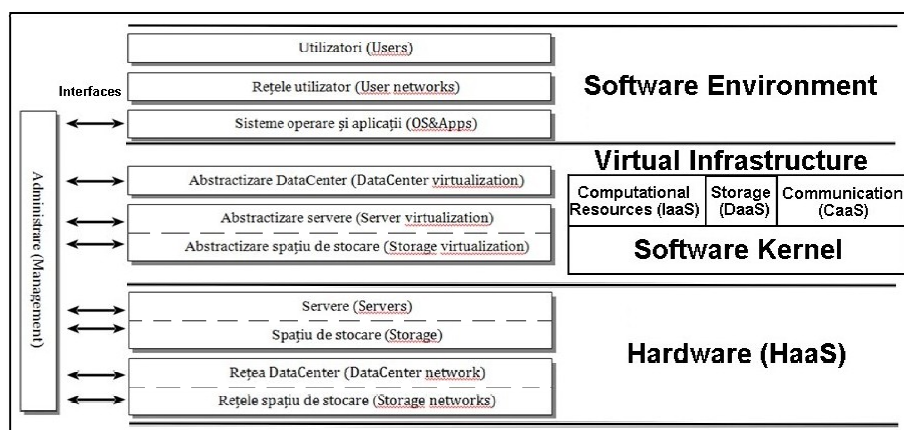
Interfaces

Administrare (Management)

Utilizatori (Users)

Rețele utilizator (User networks)

Sisteme operare și aplicații (OS&Apps)

Software Environment

Abstractizare DataCenter (DataCenter virtualization)

Abstractizare servere (Server virtualization)

Abstractizare spațiu de stocare (Storage virtualization)

Virtual Infrastructure

| Computational Resources (IaaS) | Storage (DaaS) | Communication (CaaS) |
|---|---|---|

Software Kernel

Servere (Servers)

Spațiu de stocare (Storage)

Rețea DataCenter (DataCenter network)

Rețele spațiu de stocare (Storage networks)

Hardware (HaaS)